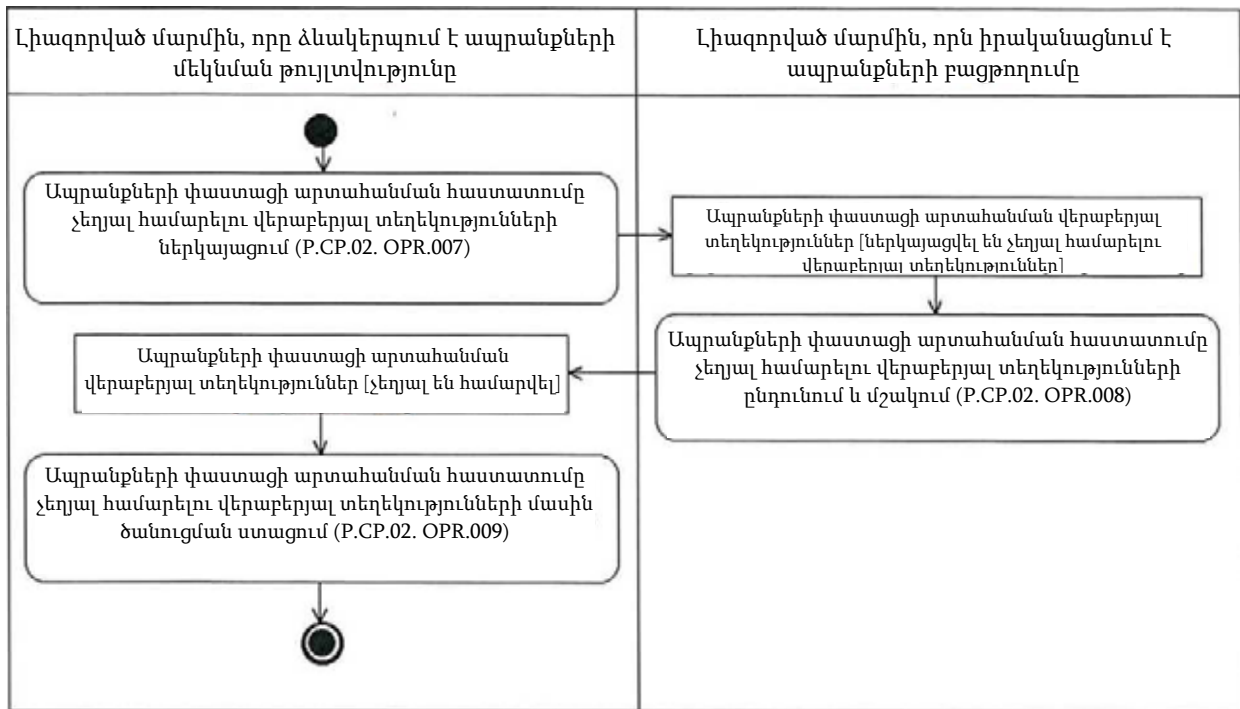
Լիազորված մարմին, որը ձևակերպում է ապրանքների մեկնման թույլտվությունը

Լիազորված մարմին, որն իրականացնում է ապրանքների բացթողումը

Ապրանքների փաստացի արտահանման հաստատումը չեղյալ համարելու վերաբերյալ տեղեկությունների ներկայացում (P.CP.02. OPR.007)

Ապրանքների փաստացի արտահանման վերաբերյալ տեղեկություններ [ներկայացվել են չեղյալ համարելու վերաբերյալ տեղեկություններ]

Ապրանքների փաստացի արտահանման հաստատումը չեղյալ համարելու վերաբերյալ տեղեկությունների ընդունում և մշակում (P.CP.02. OPR.008)

Ապրանքների փաստացի արտահանման վերաբերյալ տեղեկություններ [չեղյալ են համարվել]

Ապրանքների փաստացի արտահանման հաստատումը չեղյալ համարելու վերաբերյալ տեղեկությունների մասին ծանուցման ստացում (P.CP.02. OPR.009)